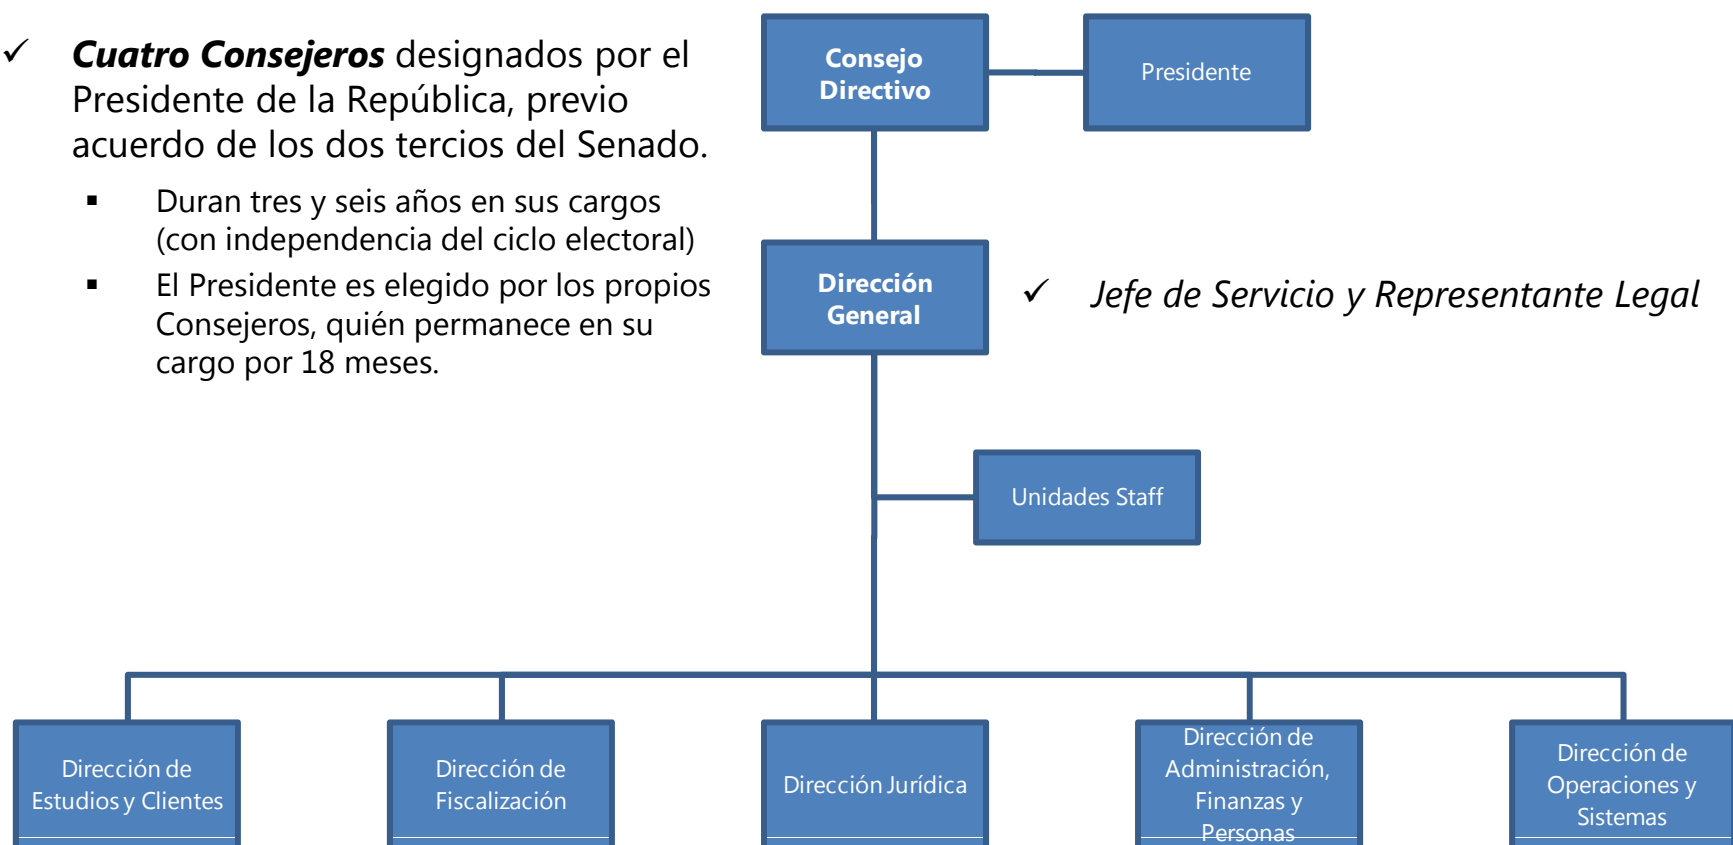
✓ ***Cuatro Consejeros*** designados por el Presidente de la República, previo acuerdo de los dos tercios del Senado.

▪ Duran tres y seis años en sus cargos (con independencia del ciclo electoral)

▪ El Presidente es elegido por los propios Consejeros, quién permanece en su cargo por 18 meses.

Consejo Directivo

Presidente

Dirección General

✓ *Jefe de Servicio y Representante Legal*

Unidades Staff

Dirección de Estudios y Clientes

Dirección de Fiscalización

Dirección Jurídica

Dirección de Administración, Finanzas y Personas

Dirección de Operaciones y Sistemas